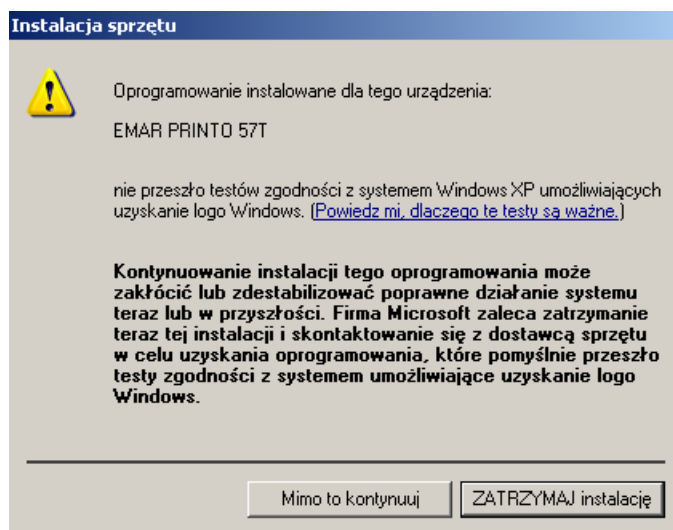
Instalacja sprzętu

Oprogramowanie instalowane dla tego urządzenia:

EMAR PRINTO 57T

nie przeszło testów zgodności z systemem Windows XP umożliwiających uzyskanie logo Windows. (Powiedz mi, dlaczego te testy są ważne.)

Kontynuowanie instalacji tego oprogramowania może zakłócić lub zdestabilizować poprawne działanie systemu teraz lub w przyszłości. Firma Microsoft zaleca zatrzymanie teraz tej instalacji i skontaktowanie się z dostawcą sprzętu w celu uzyskania oprogramowania, które pomyślnie przeszło testy zgodności z systemem umożliwiające uzyskanie logo Windows.

Mimo to kontynuuj

ZATRZYMAJ instalację